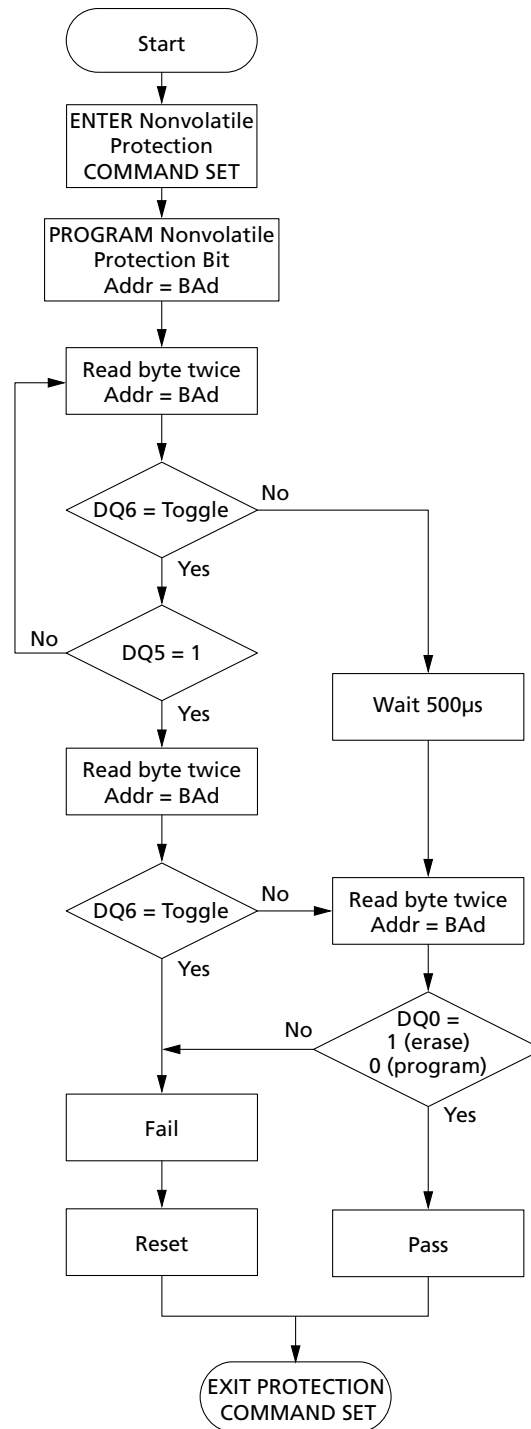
Start

ENTER Nonvolatile Protection COMMAND SET

PROGRAM Nonvolatile Protection Bit Addr = BAd

Read byte twice Addr = BAd

DQ6 = Toggle

No

Yes

No

DQ5 = 1

Yes

Wait 500µs

Read byte twice Addr = BAd

DQ6 = Toggle

No

Yes

Read byte twice Addr = BAd

No

DQ0 = 1 (erase) 0 (program)

Yes

Fail

Reset

Pass

EXIT PROTECTION COMMAND SET